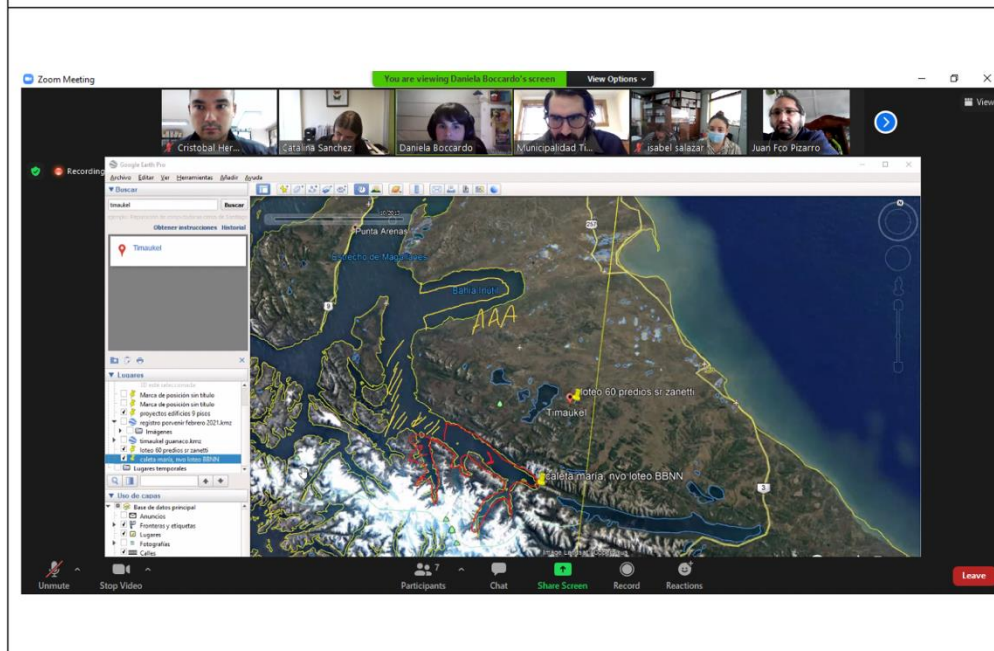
Zoom Meeting

You are viewing Daniela Boccardo's screen

View Options

View

Cristobal Her...

Catalina Sanchez

Daniela Boccardo

Municipalidad Ti...

isabel salazar

Juan Fco Pizarro

Recording

Google Earth Pro

Archivo Editar Ver Herramientas Añadir Ayuda

Buscar

timaukel

Buscar

Obtener instrucciones Historial

Timaukel

Lugares

Marca de posición sin título

Marca de posición sin título

proyectos edificios 9 pisos

registro porvenir febrero 2021.kmz

Imágenes

timaukel guanaco.kmz

loteo 60 predios sr zanetti

caleta maria, nvo loteo BBNN

Lugares temporales

Uso de capas

Base de datos principal

Anuncios

Fronteras y etiquetas

Lugares

Fotografías

Calles

Punta Arenas

Estrecho de Magallanes

Bahía Inútil

AAA

loteo 60 predios sr zanetti

Timaukel

caleta maria, nvo loteo BBNN

257

9

3

N

Unmute

Stop Video

Participants 7

Chat

Share Screen

Record

Reactions

Leave